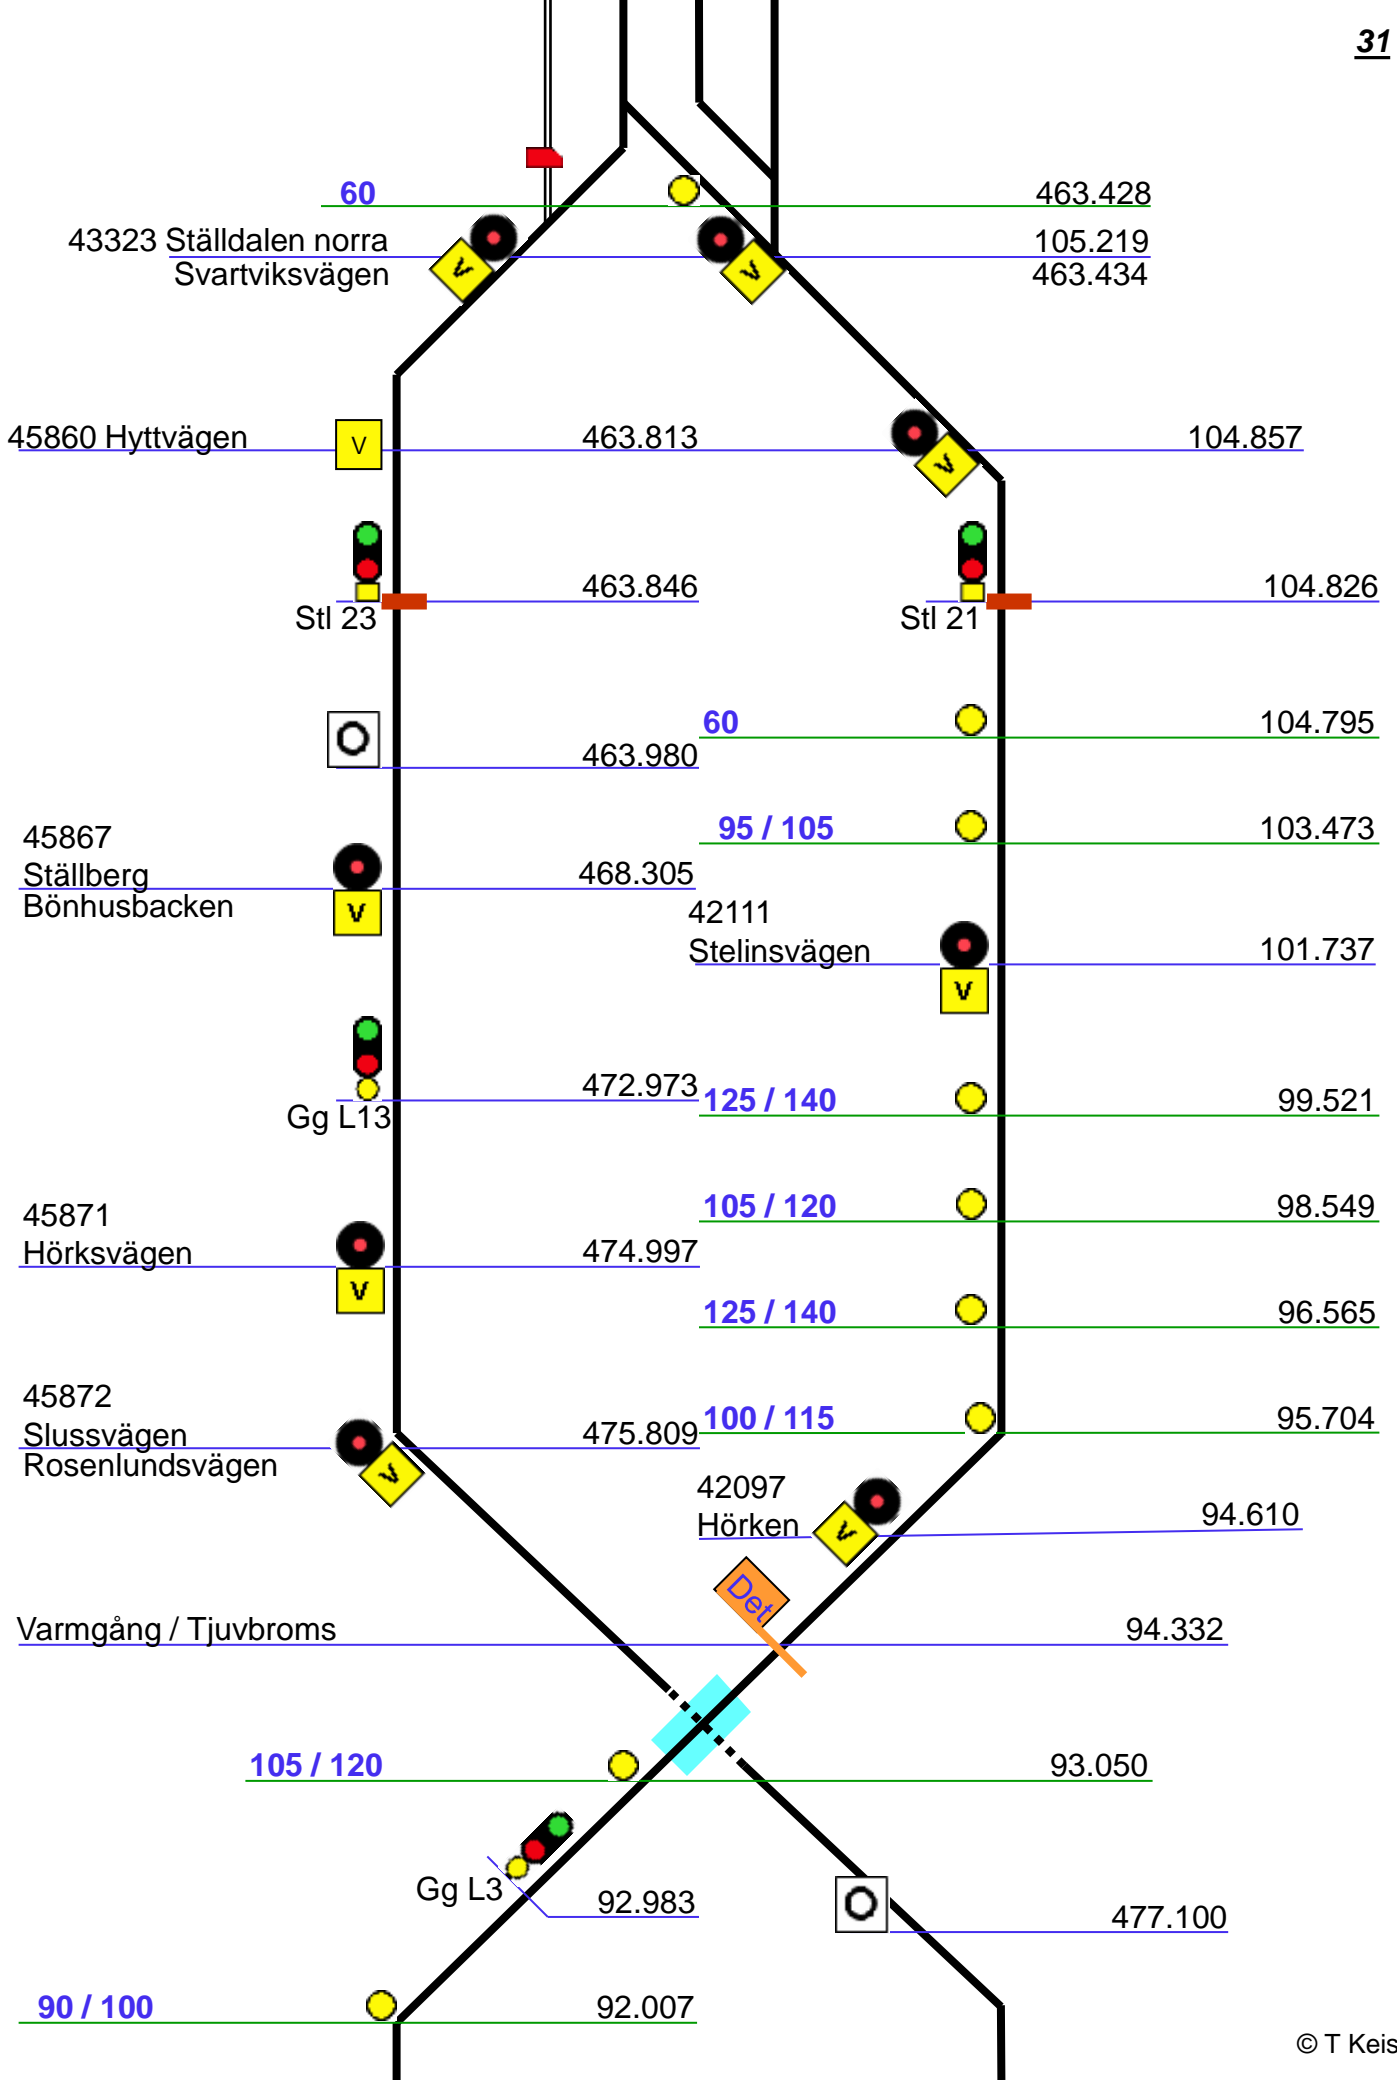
31

60

463.428

43323 Ställdalen norra
Svartviksvägen

105.219
463.434

V

V

45860 Hyttvägen

V

463.813

104.857

V

463.846

Stl 23

Stl 21

104.826

60

104.795

463.980

45867
Ställberg
Bönhusbacken

V

95 / 105

103.473

468.305

42111
Stelinsvägen

101.737

V

472.973

Gg L13

125 / 140

99.521

105 / 120

98.549

45871
Hörksvägen

474.997

V

125 / 140

96.565

45872
Slussvägen
Rosenlundsvägen

475.809

100 / 115

95.704

V

42097
Hörken

V

94.610

Det

Varmgång / Tjuvbroms

94.332

105 / 120

93.050

Gg L3

92.983

477.100

90 / 100

92.007

© T Keis